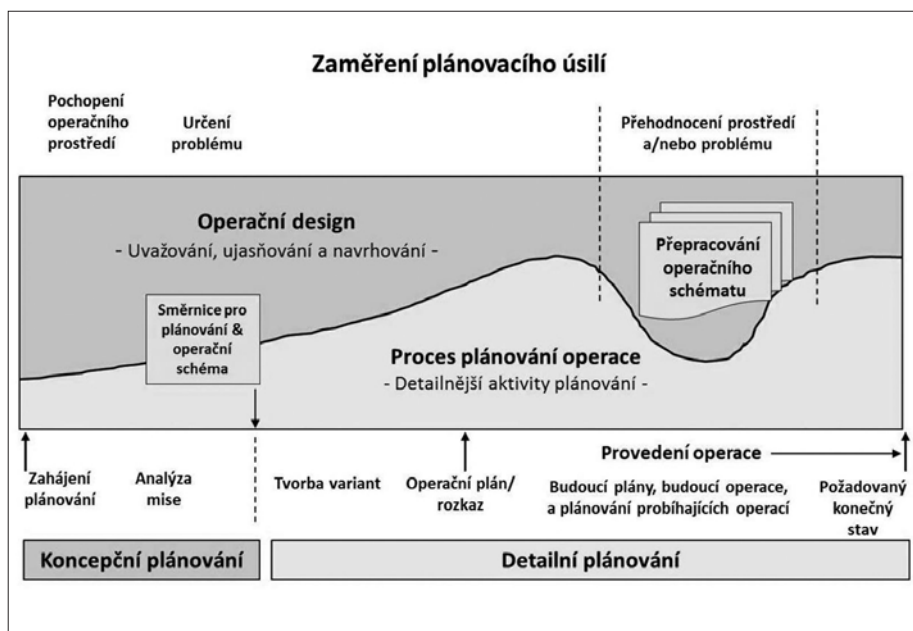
Zaměření plánovacího úsilí

Pochopení operačního prostředí

Určení problému

Přehodnocení prostředí a/nebo problému

Operační design
- Uvažování, ujasňování a navrhování -

Přepracování operačního schématu

Směrnice pro plánování & operační schéma

Proces plánování operace
- Detailnější aktivity plánování -

Provedení operace

Zahájení plánování

Analýza mise

Tvorba variant

Operační plán/ rozkaz

Budoucí plány, budoucí operace, a plánování probíhajících operací

Požadovaný konečný stav

Koncepční plánování

Detailní plánování